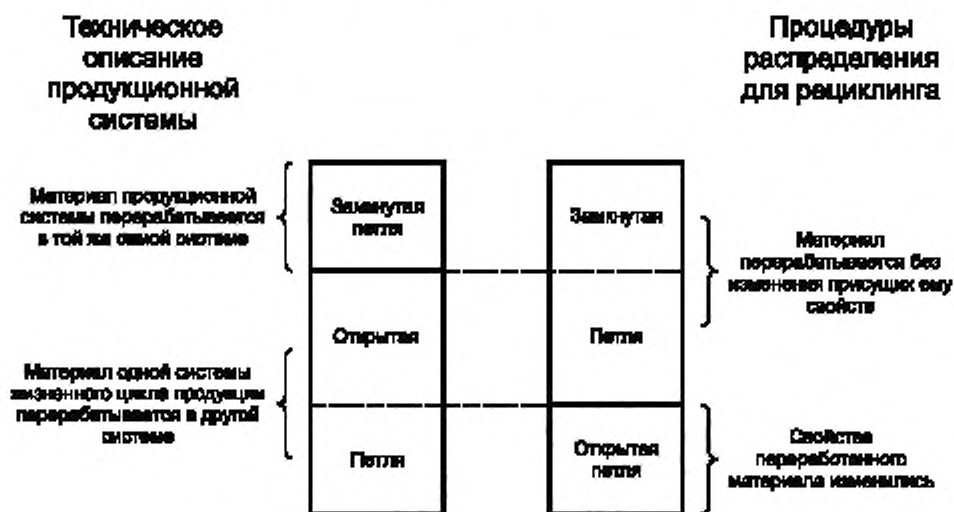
Техническое описание продукционной системы

Процедуры распределения для рециклинга

Материал продукционной системы перерабатывается в той же самой системе

Замкнутая петля

Замкнутая

Материал перерабатывается без изменения присущих ему свойств

Открытая

Петля

Материал одной системы жизненного цикла продукции перерабатывается в другой системе

Петля

Открытая петля

Свойства переработанного материала изменились